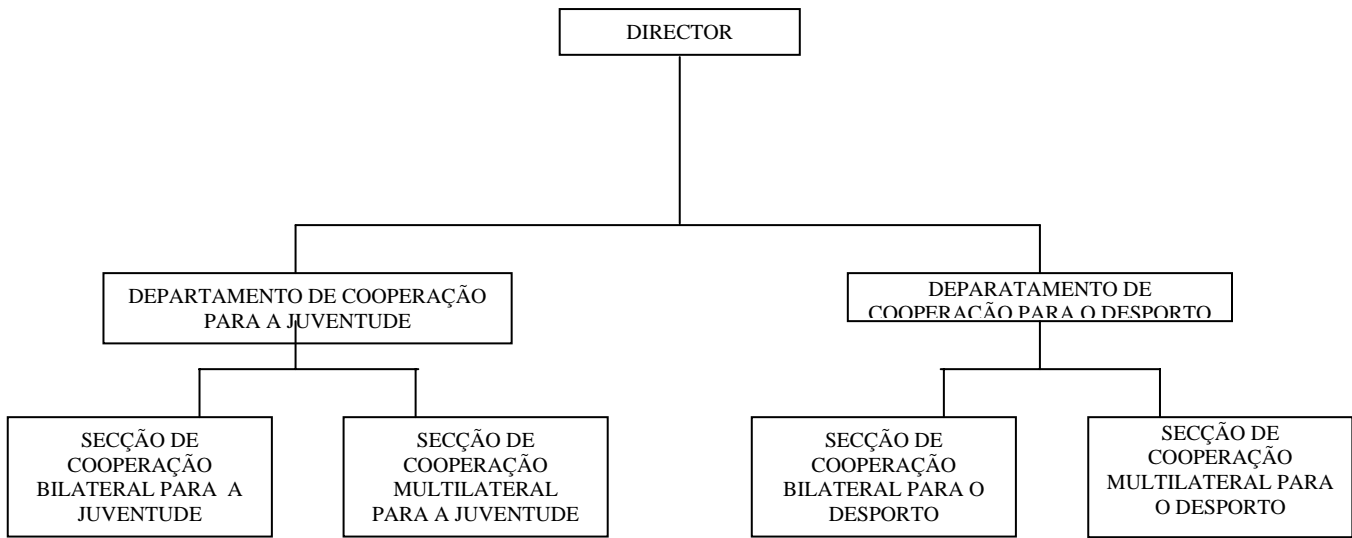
DIRECTOR

DEPARTAMENTO DE COOPERAÇÃO PARA A JUVENTUDE

DEPARATAMENTO DE COOPERAÇÃO PARA O DESPORTO

SECÇÃO DE COOPERAÇÃO BILATERAL PARA A JUVENTUDE

SECÇÃO DE COOPERAÇÃO MULTILATERAL PARA A JUVENTUDE

SECÇÃO DE COOPERAÇÃO BILATERAL PARA O DESPORTO

SECÇÃO DE COOPERAÇÃO MULTILATERAL PARA O DESPORTO